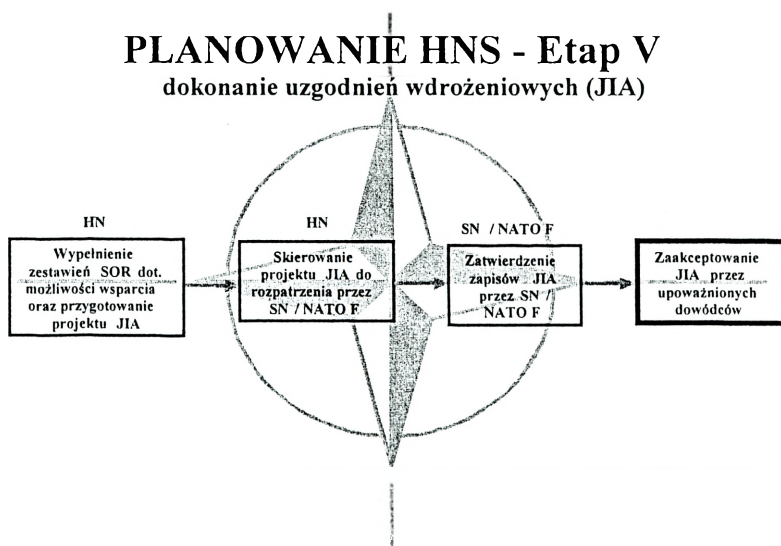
PLANOWANIE HNS - Etap V
dokonanie uzgodnień wdrożeniowych (JIA)

HN

Wypełnienie zestawień SOR dot. możliwości wsparcia oraz przygotowanie projektu JIA

HN

Skierowanie projektu JIA do rozpatrzenia przez SN / NATO F

SN / NATO F

Zatwierdzenie zapisów JIA przez SN / NATO F

Zaakceptowanie JIA przez upoważnionych dowódców